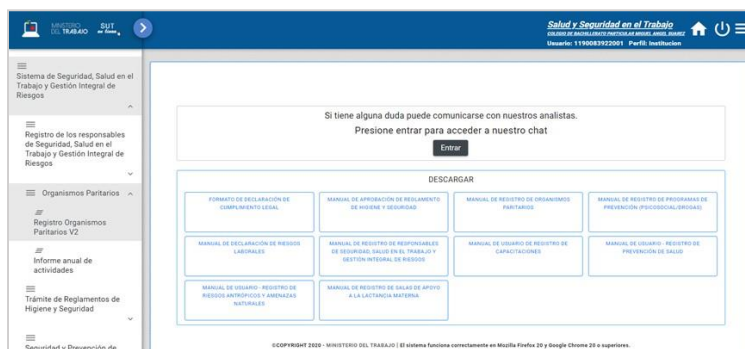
MINISTERIO DEL TRABAJO SUT en línea

Salud y Seguridad en el Trabajo
COLEGIO DE BACHILLERATO PARTICULAR MIGUEL ANGEL SUAREZ
Usuario: 1190083922001 Perfil: Institucion

Sistema de Seguridad, Salud en el Trabajo y Gestión Integral de Riesgos

Registro de los responsables de Seguridad, Salud en el Trabajo y Gestión Integral de Riesgos

Organismos Paritarios

Registro Organismos Paritarios V2

Informe anual de actividades

Trámite de Reglamentos de Higiene y Seguridad

Seguridad y Prevención de

Si tiene alguna duda puede comunicarse con nuestros analistas.
Presione entrar para acceder a nuestro chat

Entrar

DESCARGAR

FORMATO DE DECLARACIÓN DE CUMPLIMIENTO LEGAL

MANUAL DE APROBACIÓN DE REGLAMENTO DE HIGIENE Y SEGURIDAD

MANUAL DE REGISTRO DE ORGANISMOS PARITARIOS

MANUAL DE REGISTRO DE PROGRAMAS DE PREVENCIÓN (PSICOSOCIAL/DROGAS)

MANUAL DE DECLARACIÓN DE RIESGOS LABORALES

MANUAL DE REGISTRO DE RESPONSABLES DE SEGURIDAD, SALUD EN EL TRABAJO Y GESTIÓN INTEGRAL DE RIESGOS

MANUAL DE USUARIO DE REGISTRO DE CAPACITACIONES

MANUAL DE USUARIO - REGISTRO DE PREVENCIÓN DE SALUD

MANUAL DE USUARIO - REGISTRO DE RIESGOS ANTRÓPICOS Y AMENAZAS NATURALES

MANUAL DE REGISTRO DE SALAS DE APOYO A LA LACTANCIA MATERNA

©COPYRIGHT 2020 - MINISTERIO DEL TRABAJO | El sistema funciona correctamente en Mozilla Firefox 20 y Google Chrome 20 o superiores.